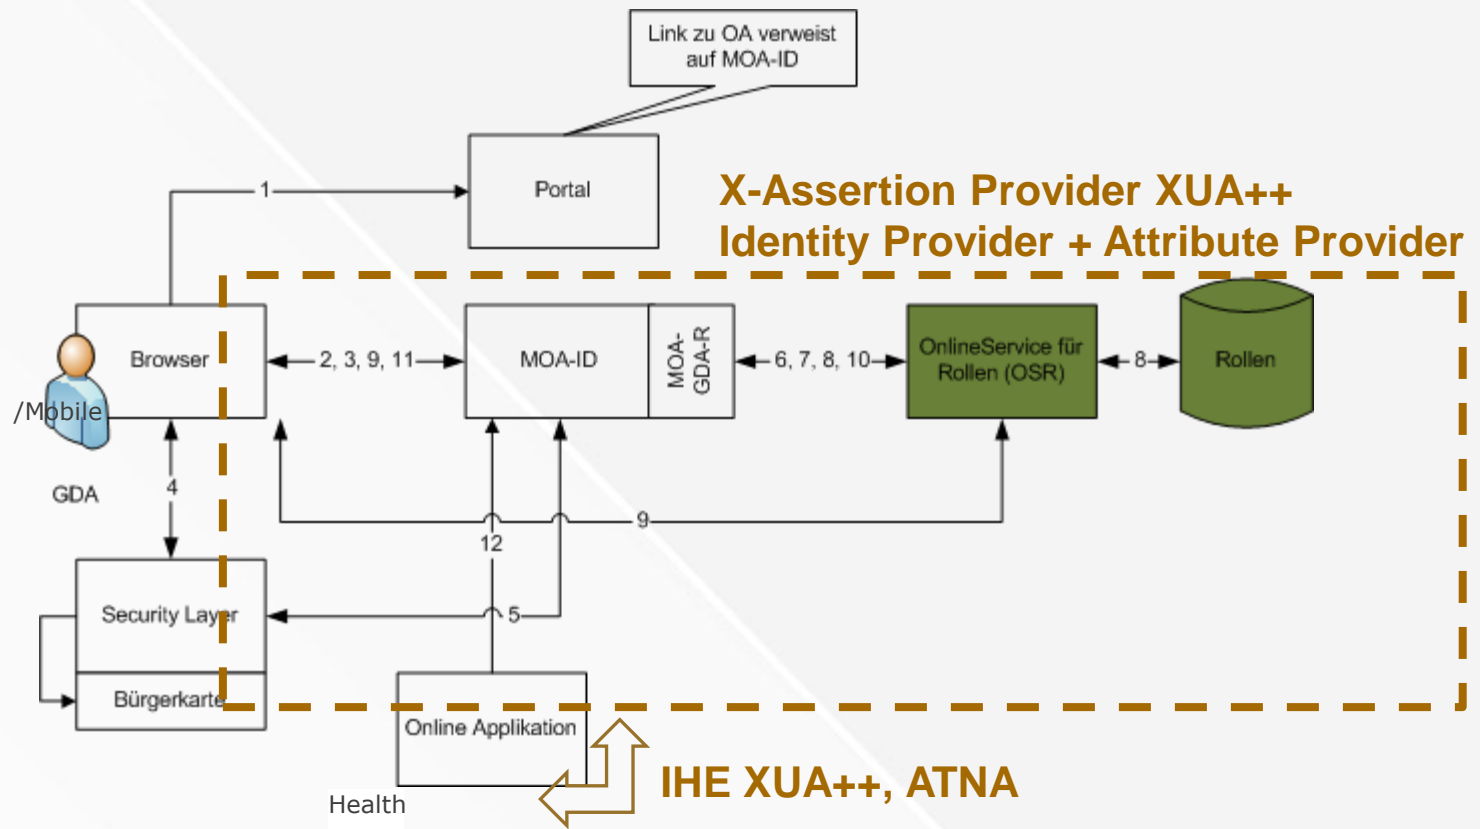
Link zu OA verweist auf MOA-ID

Portal

X-Assertion Provider XUA++
Identity Provider + Attribute Provider

1

Browser

/Mobile

GDA

2, 3, 9, 11

MOA-ID

MOA-GDA-R

6, 7, 8, 10

OnlineService für Rollen (OSR)

8

Rollen

4

9

12

Security Layer

5

Bürgerkarte

Online Applikation

Health

IHE XUA++, ATNA